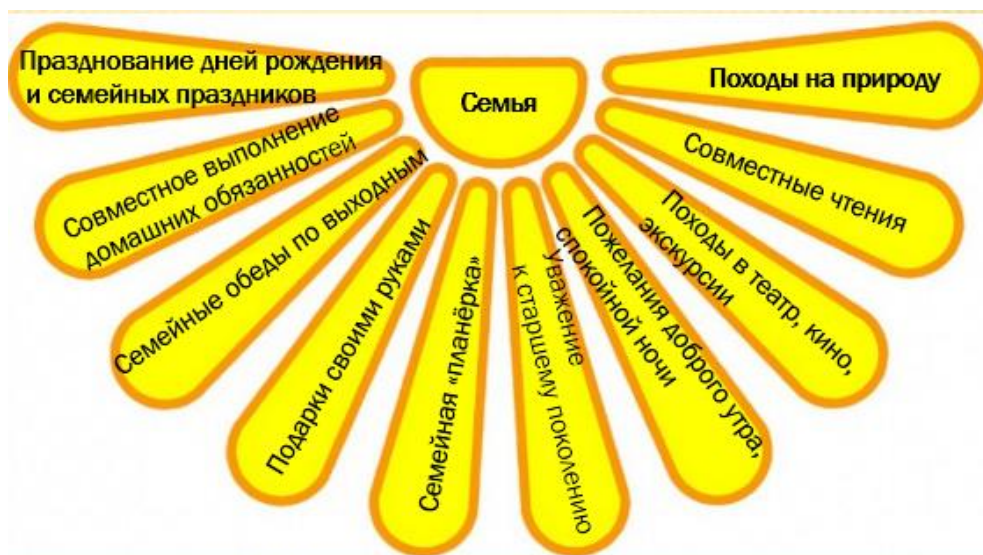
Семья

Празднование дней рождения и семейных праздников

Совместное выполнение домашних обязанностей

Семейные обеды по выходным

Подарки своими руками

Семейная «планёрка»

Уважение к старшему поколению

Пожелания доброго утра, спокойной ночи

Походы в театр, кино, экскурсии

Совместные чтения

Походы на природу